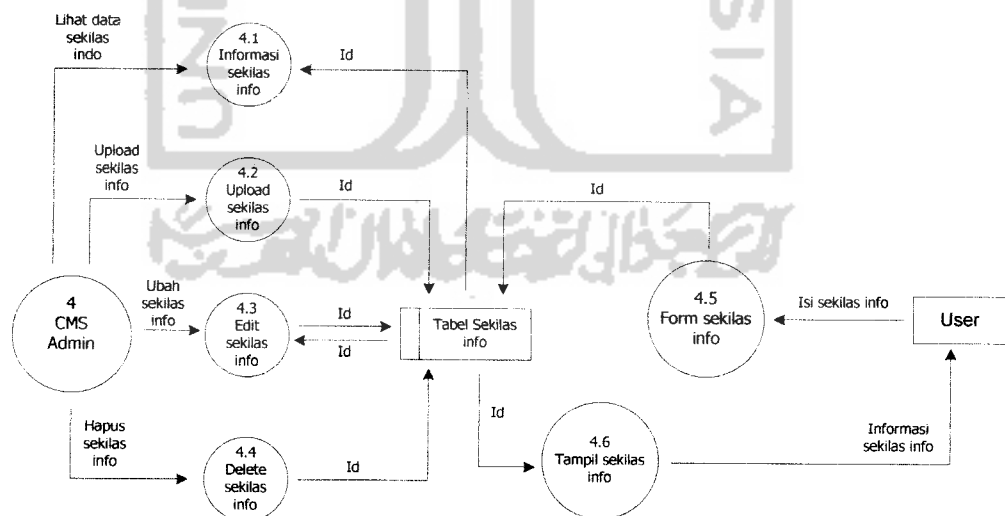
Lihat data sekilas indo

4.1 Informasi sekilas info

Id

Upload sekilas info

4.2 Upload sekilas info

Id

Id

4 CMS Admin

Ubah sekilas info

4.3 Edit sekilas info

Id

Id

Tabel Sekilas info

4.5 Form sekilas info

Isi sekilas info

User

Hapus sekilas info

4.4 Delete sekilas info

Id

Id

4.6 Tampil sekilas info

Informasi sekilas info